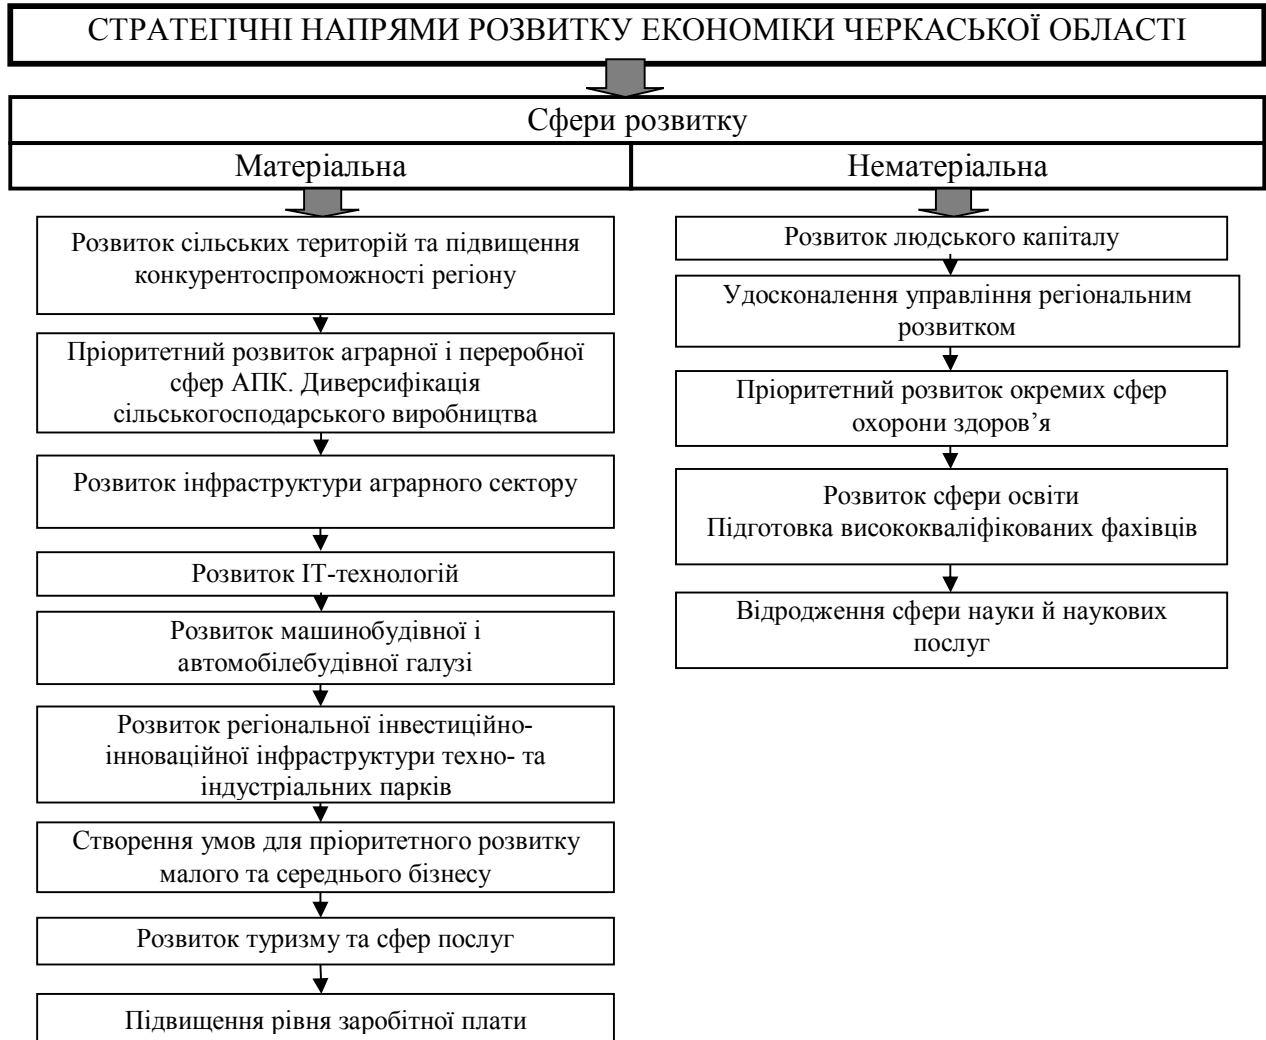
СТРАТЕГІЧНІ НАПРЯМИ РОЗВИТКУ ЕКОНОМІКИ ЧЕРКАСЬКОЇ ОБЛАСТІ

Сфери розвитку

Матеріальна

Розвиток сільських територій та підвищення конкурентоспроможності регіону

Пріоритетний розвиток аграрної і переробної сфер АПК. Диверсифікація сільськогосподарського виробництва

Розвиток інфраструктури аграрного сектору

Розвиток IT-технологій

Розвиток машинобудівної і автомобілебудівної галузі

Розвиток регіональної інвестиційно-інноваційної інфраструктури техно- та індустріальних парків

Створення умов для пріоритетного розвитку малого та середнього бізнесу

Розвиток туризму та сфер послуг

Підвищення рівня заробітної плати

Нематеріальна

Розвиток людського капіталу

Удосконалення управління регіональним розвитком

Пріоритетний розвиток окремих сфер охорони здоров’я

Розвиток сфери освіти
Підготовка висококваліфікованих фахівців

Відродження сфери науки й наукових послуг